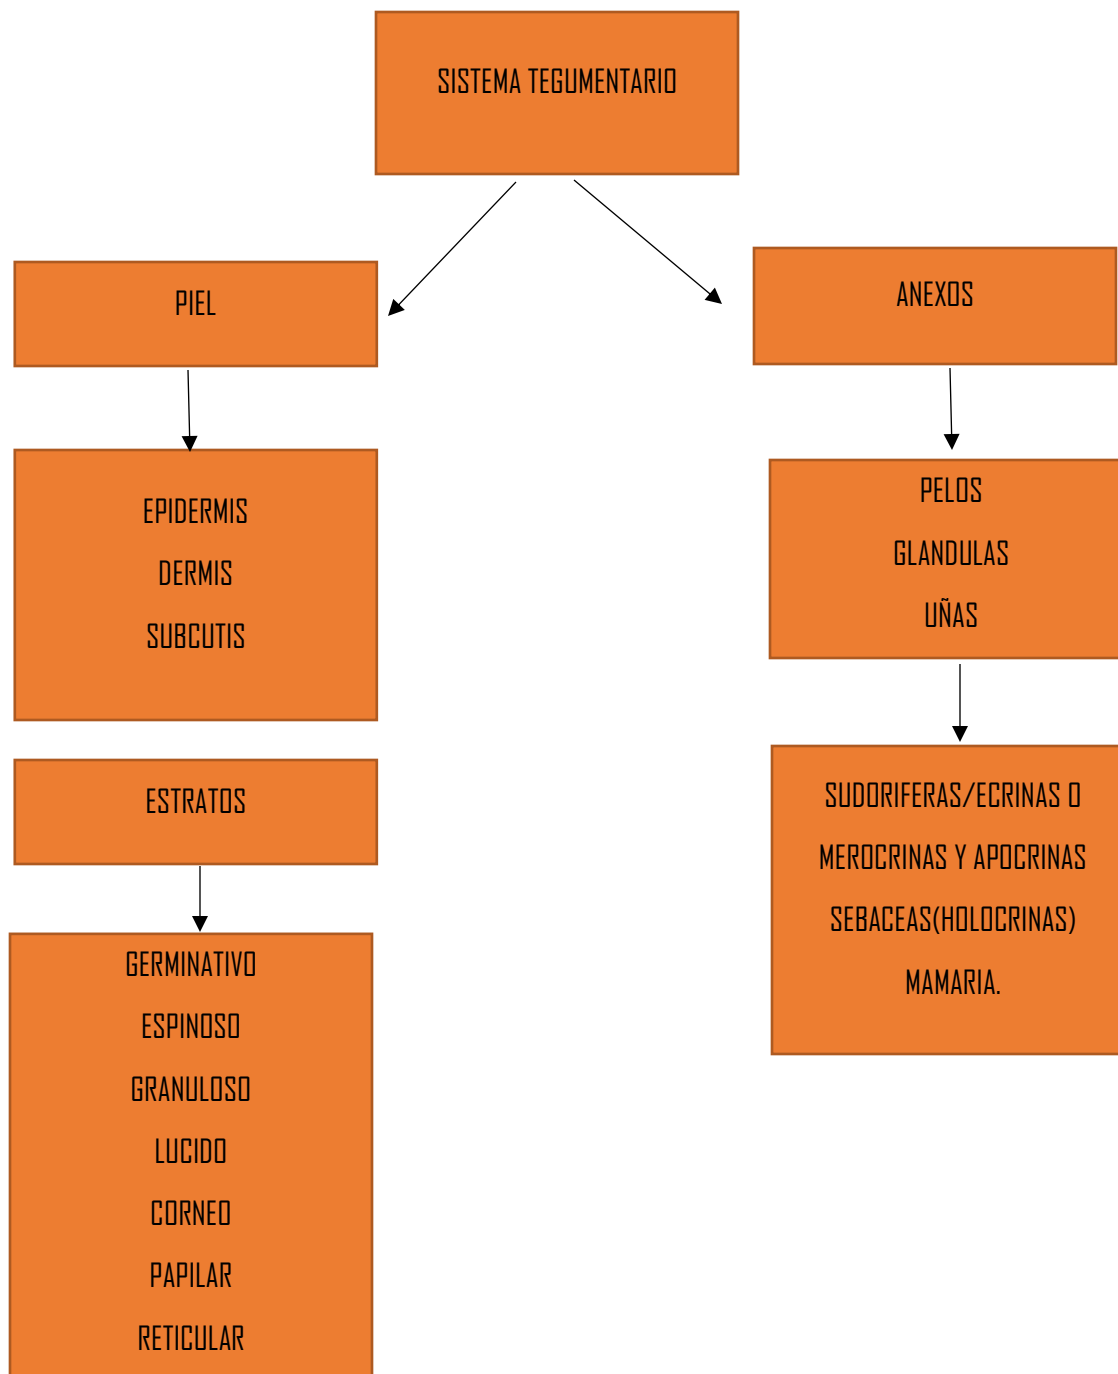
SISTEMA TEGUMENTARIO

PIEL

EPIDERMIS
DERMIS
SUBCUTIS

ESTRATOS

GERMINATIVO
ESPINOSO
GRANULOSO
LUCIDO
CORNEO
PAPILAR
RETICULAR

ANEXOS

PELOS
GLANDULAS
UÑAS

SUDORIFERAS/ECRINAS O MEROCRINAS Y APOCRINAS
SEBACEAS(HOLOCRINAS)
MAMARIA.